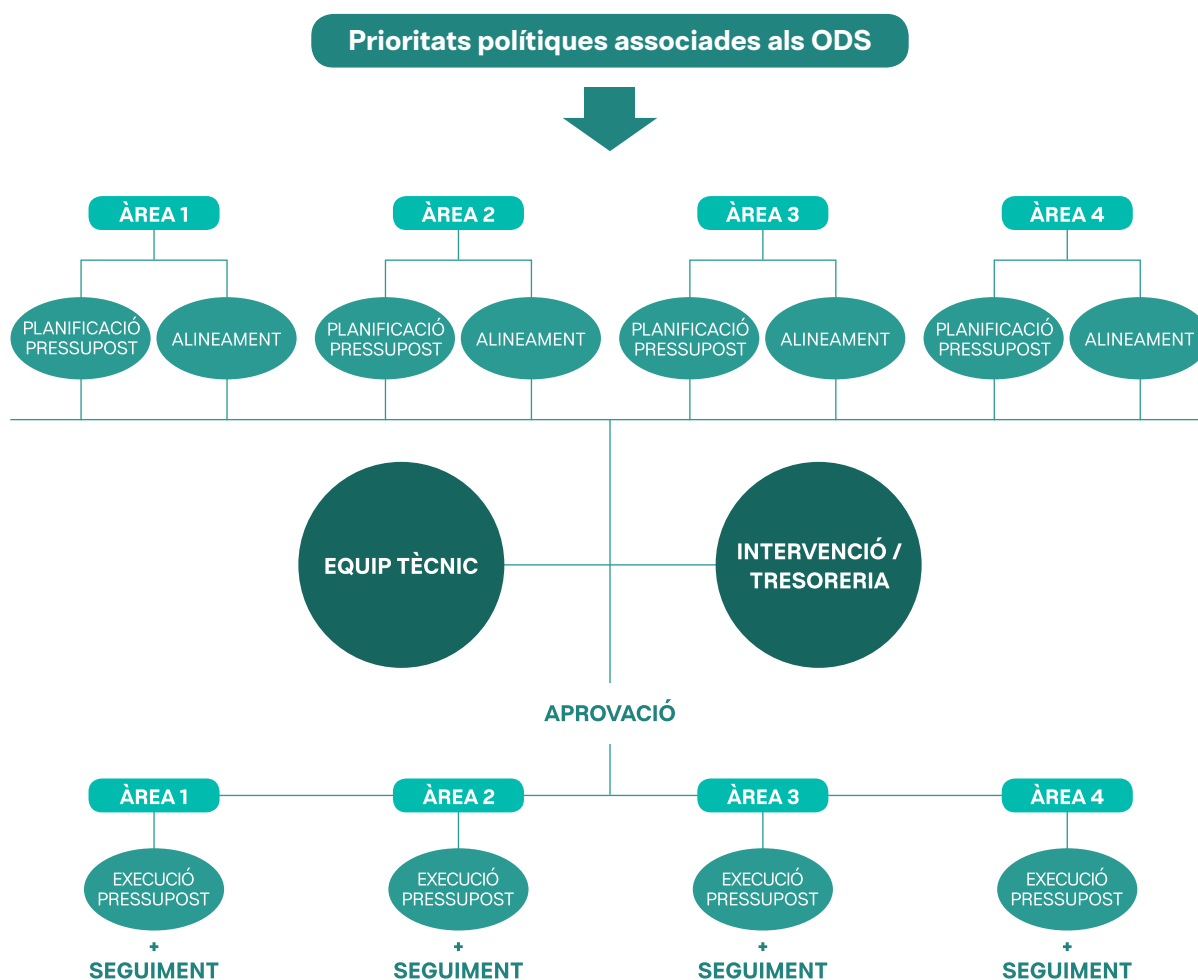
Prioritats polítiques associades als ODS

ÀREA 1

PLANIFICACIÓ PRESSUPOST

ALINEAMENT

ÀREA 2

PLANIFICACIÓ PRESSUPOST

ALINEAMENT

ÀREA 3

PLANIFICACIÓ PRESSUPOST

ALINEAMENT

ÀREA 4

PLANIFICACIÓ PRESSUPOST

ALINEAMENT

EQUIP TÈCNIC

INTERVENCIÓ / TRESORERIA

APROVACIÓ

ÀREA 1

EXECUCIÓ PRESSUPOST

+

SEGUIMENT

ÀREA 2

EXECUCIÓ PRESSUPOST

+

SEGUIMENT

ÀREA 3

EXECUCIÓ PRESSUPOST

+

SEGUIMENT

ÀREA 4

EXECUCIÓ PRESSUPOST

+

SEGUIMENT